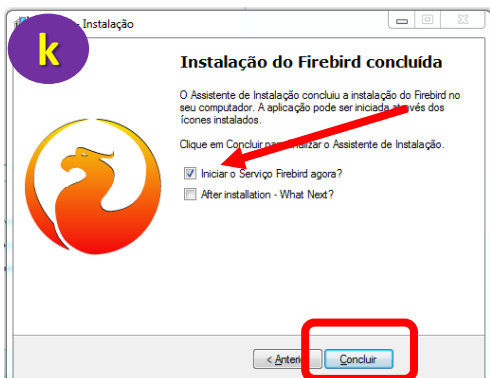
k

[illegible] - Instalação

Instalação do Firebird concluída

O Assistente de Instalação concluiu a instalação do Firebird no seu computador. A aplicação pode ser iniciada através dos ícones instalados.

Clique em Concluir para finalizar o Assistente de Instalação.

Iniciar o Serviço Firebird agora?

After installation - What Next?

< Anterior

Concluir